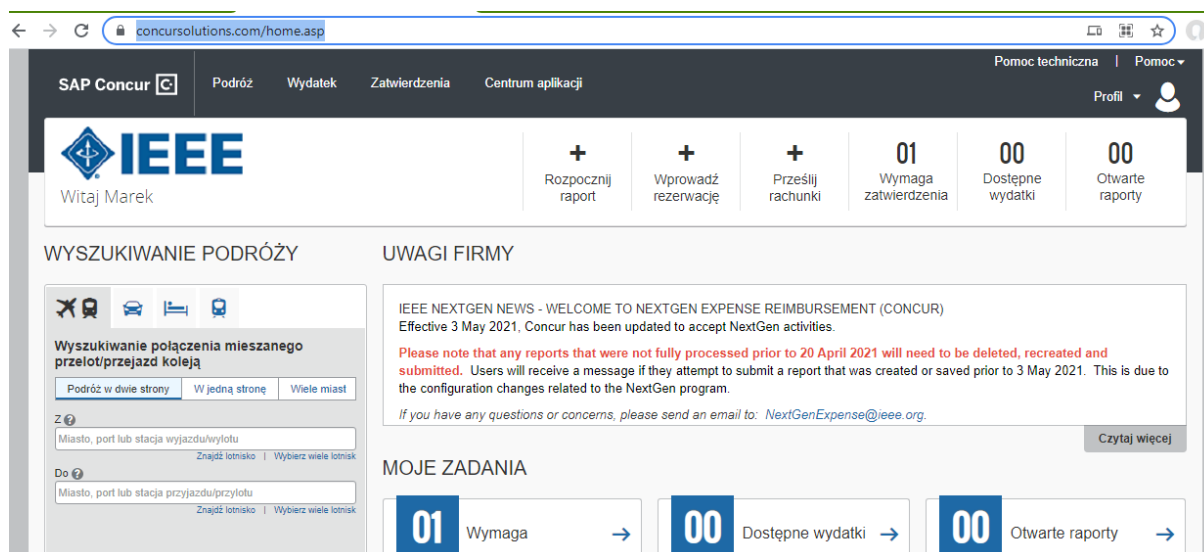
concursolutions.com/home.asp

SAP Concur Podróż Wydatek Zatwierdzenia Centrum aplikacji

Pomoc techniczna | Pomoc

Profil

IEEE

Witaj Marek

+ Rozpocznij raport

+ Wprowadź rezerwację

+ Prześlij rachunki

01 Wymaga zatwierdzenia

00 Dostępne wydatki

00 Otwarte raporty

WYSZUKIWANIE PODRÓŻY

Wyszukiwanie połączenia mieszanego przelot/przejazd koleją

Podróż w dwie strony | W jedną stronę | Wiele miast

Z

Miasto, port lub stacja wyjazdu/wylotu

Znajdź lotnisko | Wybierz wiele lotnisk

Do

Miasto, port lub stacja przyjazdu/przylotu

Znajdź lotnisko | Wybierz wiele lotnisk

UWAGI FIRMY

IEEE NEXTGEN NEWS - WELCOME TO NEXTGEN EXPENSE REIMBURSEMENT (CONCUR)
Effective 3 May 2021, Concur has been updated to accept NextGen activities.

Please note that any reports that were not fully processed prior to 20 April 2021 will need to be deleted, recreated and submitted. Users will receive a message if they attempt to submit a report that was created or saved prior to 3 May 2021. This is due to the configuration changes related to the NextGen program.

If you have any questions or concerns, please send an email to: NextGenExpense@ieee.org.

Czytaj więcej

MOJE ZADANIA

01 Wymaga

00 Dostępne wydatki

00 Otwarte raporty